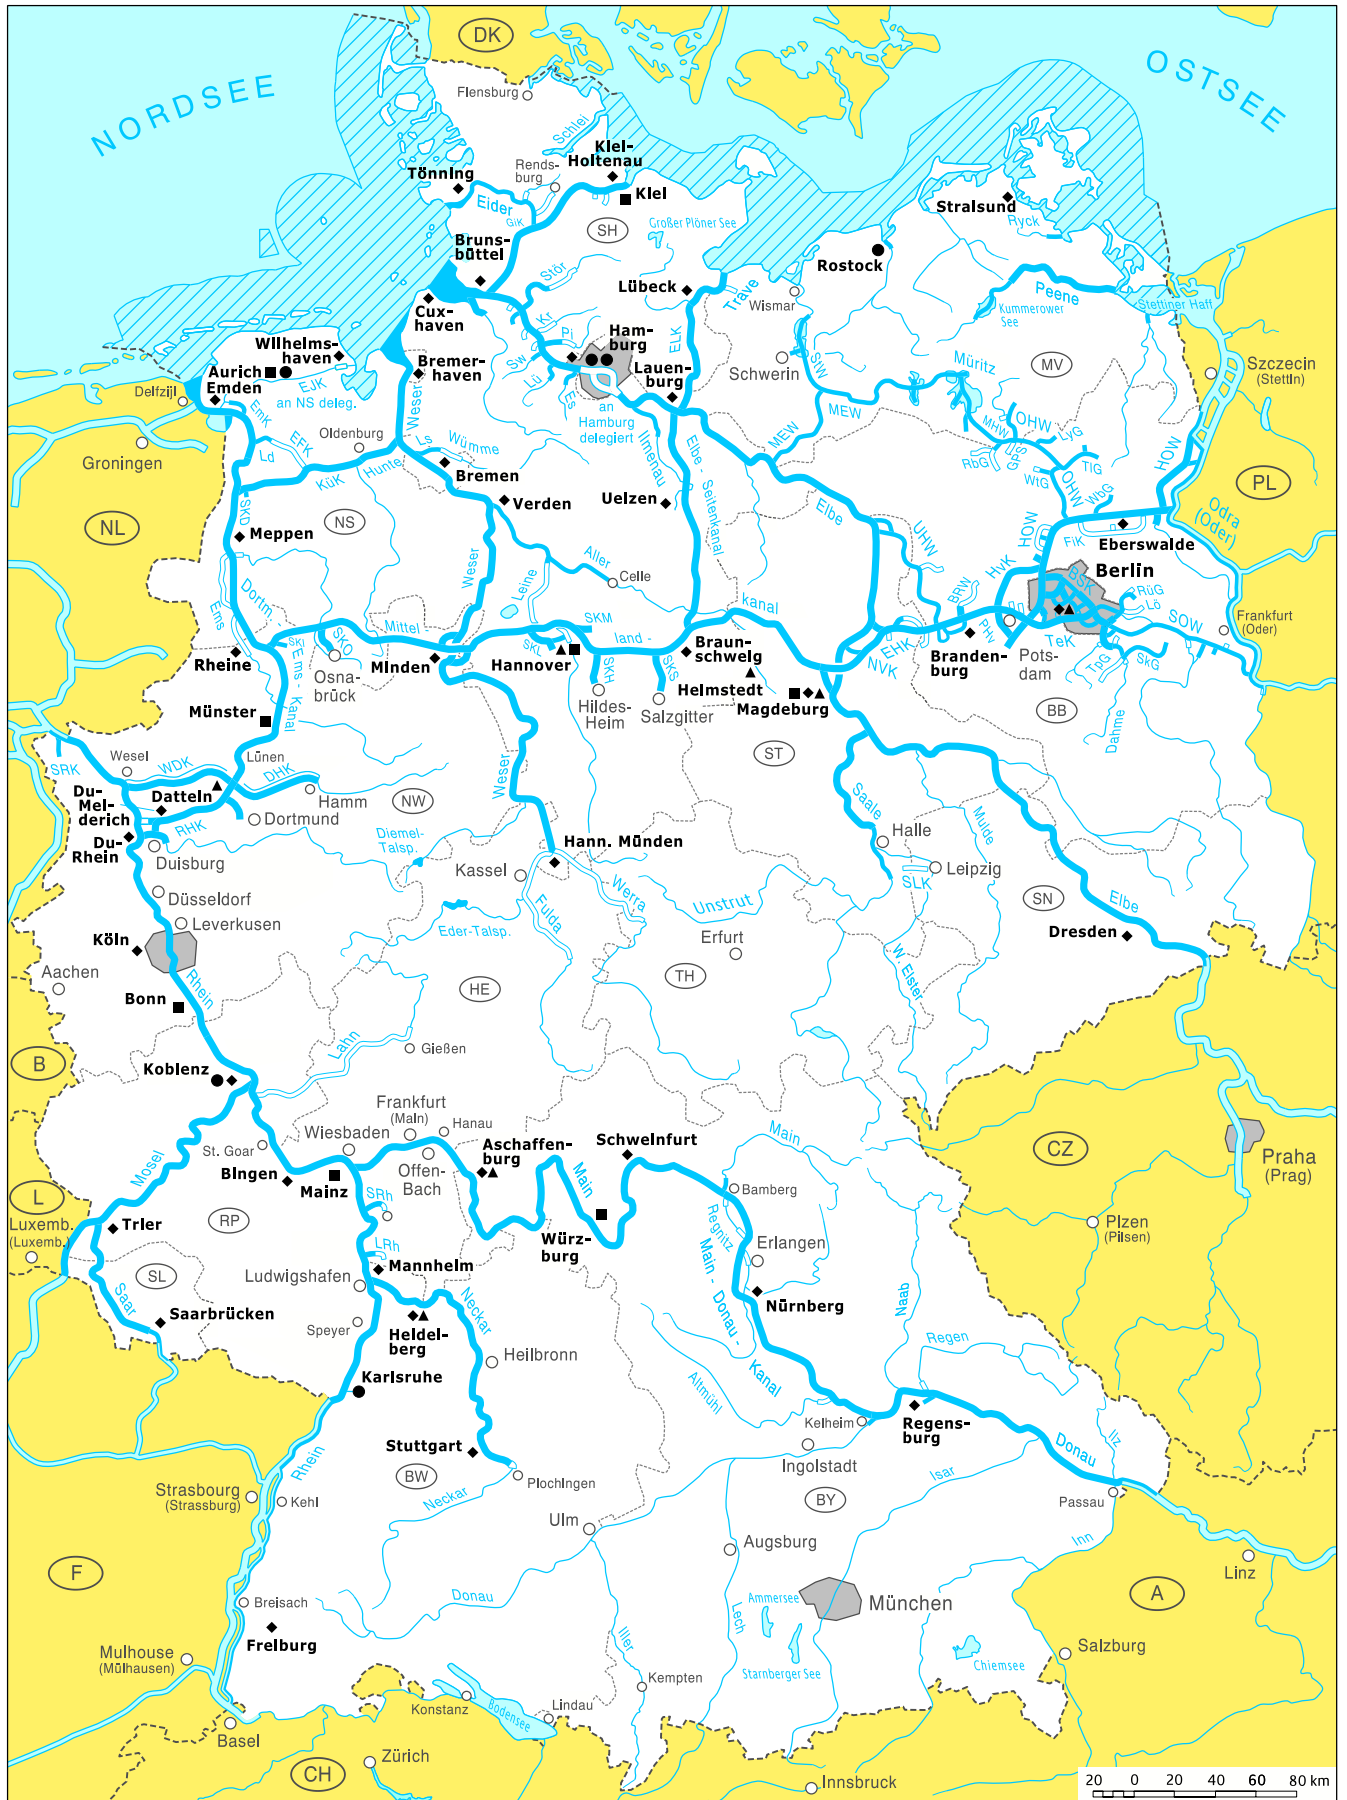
NORDSEE
OSTSEE
DK
Flensburg
Schlei
Kiel-Holtenau
Rendsburg
Kiel
Tönning
Eider
GIK
SH
Großer Plöner See
Brunsbüttel
Stralsund
Ryck
Rostock
Lübeck
Trave
Wismar
Stör
Cuxhaven
Kr
Pi
Hamburg
ELK
Peene
Kummerower See
Stettiner Haff
Wilhelmshaven
Bremerhaven
Sw
Lü
Es
Lauenburg
Schwerin
StW
Müritz
MV
Szczecin (Stettin)
Aurich
Emden
Delfzijl
EJK
an NS deleg.
an Hamburg delegiert
Ilmenau
MEW
MEW
OHW
MHW
Lyg
Emk
EFK
Oldenburg
Weser
Ls
Wümme
Ld
Hunte
Bremen
Elbe-Seitenkanal
RbG
Gg
WtG
TIG
HOW
Groningen
KüK
Verden
Uelzen
Elbe
HOW
OHW
WbG
PL
Odra (Oder)
NL
SKD
Meppen
NS
Weser
Aller
Celle
UHW
FIK
Eberswalde
Berlin
Dortm.
Leine
SKM
kanal
HvK
BRW
BSK
RüG
Lö
Ems
SKI
SKO
Mittel
land
Braunschweig
Brandenburg
PHv
TeK
SOW
Frankfurt (Oder)
Rheine
Osnabrück
Minden
Hannover
SKL
SKH
SKS
Helmstedt
EHK
NVK
Potsdam
TpG
SkG
Ems-Kanal
Hildesheim
Salzgitter
Magdeburg
BB
Dahme
Münster
ST
Wesel
Lünen
WDK
DHK
SRK
Datteln
Hamm
NW
Weser
Duisburg
Dortmund
RHK
Du-Meiderich
Du-Rhein
Diemel-Talsp.
Saale
Mulde
Halle
Hann. Münden
Kassel
Werra
Leipzig
SLK
Düsseldorf
Leverkusen
Fulda
Unstrut
SN
Elbe
Eder-Talsp.
Erfurt
Dresden
Köln
Aachen
TH
W. Elster
Bonn
Rhein
HE
Lahn
Gießen
B
Koblenz
Frankfurt (Main)
Hanau
Main
CZ
Praha (Prag)
St. Goar
Wiesbaden
Aschaffenburg
Schweinfurt
Mosel
Bingen
Mainz
Offen-Bach
Main
Bamberg
L
SRh
Luxemb. (Luxemb.)
Trier
RP
Würzburg
Regnitz
Erlangen
Plzen (Pilsen)
LRh
Main-Donau-Kanal
SL
Ludwigshafen
Mannheim
Saar
Saarbrücken
Nürnberg
Naab
Speyer
Neckar
Heidelberg
Heilbronn
Regen
Karlsruhe
Altmühl
Kelheim
Regensburg
Ilz
Stuttgart
Donau
Rhein
Ingolstadt
Plochingen
BW
BY
Isar
Passau
Strasbourg (Strassburg)
Kehl
Neckar
Ulm
Inn
Augsburg
F
Linz
A
Breisach
Donau
Ammersee
München
Lech
Freiburg
Iller
Chiemsee
Salzburg
Mulhouse (Mülhausen)
Kempten
Starnberger See
Konstanz
Bodensee
Lindau
Basel
CH
Zürich
Innsbruck
20 0 20 40 60 80 km